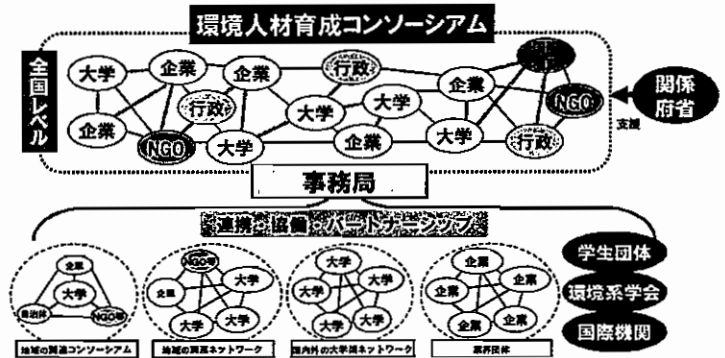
環境人材育成コンソーシアム

全国レベル

大学
企業
企業
行政
企業
行政
大学
大学
企業
NGO
大学
企業
大学
NGO
行政
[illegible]

関係府省

支援

事務局

連携・協働・パートナーシップ

企業
大学
自治体
NGO等
地域の関連コンソーシアム

NGO等
大学
企業
大学
大学
地域の関係ネットワーク

大学
大学
大学
大学
大学
国内外の大学間ネットワーク

企業
企業
企業
企業
企業
業界団体

学生団体
環境系学会
国際機関